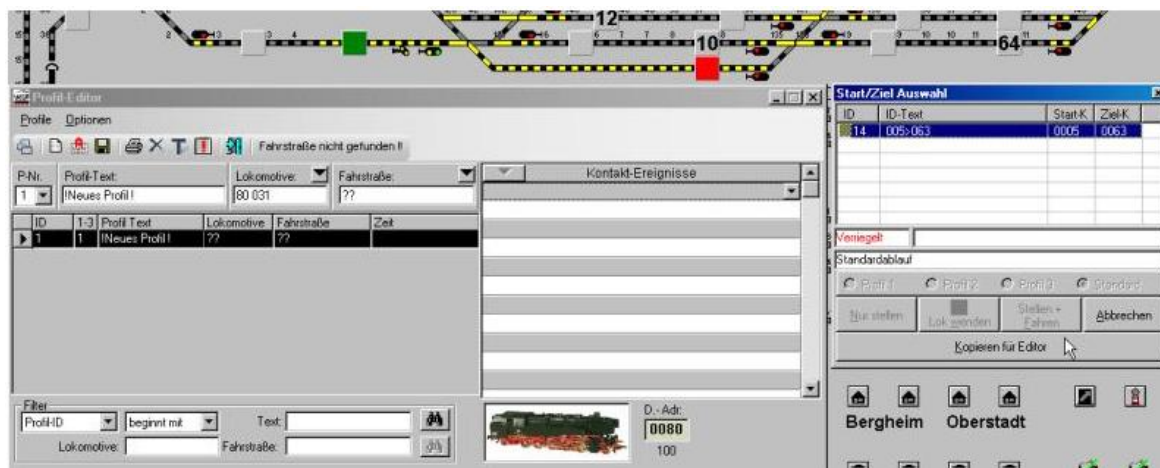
12
10
64
2
3 4
6 7 8
10 11

Profil-Editor
Profile Optionen
Fahrstraße nicht gefunden !!
P-Nr. Profil-Text: Lokomotive: Fahrstraße:
1 !Neues Profil ! 80 031 ??

| ID | 1-3 | Profil Text | Lokomotive | Fahrstraße | Zeit |
|---|---|---|---|---|---|
| 1 | 1 | !Neues Profil ! | ?? | ?? | |

Kontakt-Ereignisse

Filter
Profil-ID beginnt mit Text:
Lokomotive: Fahrstraße:

D.-Adr.
0080
100

Start/Ziel Auswahl

| ID | ID-Text | Start-K | Ziel-K |
|---|---|---|---|
| 14 | 005>063 | 0005 | 0063 |

Verriegelt
Standardablauf
Profil 1 Profil 2 Profil 3 Standard
Nur stellen Lok wenden Stellen + Fahren Abbrechen
Kopieren für Editor

Bergheim Oberstadt